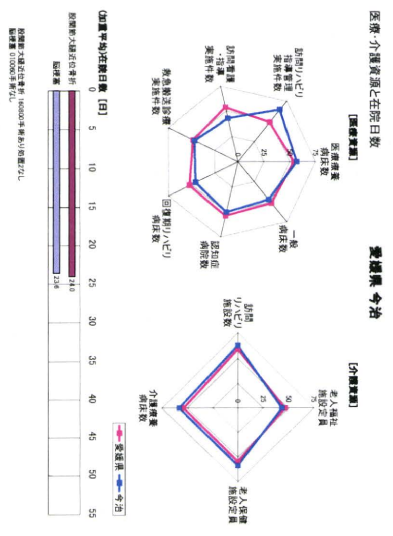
医療・介護資源と在院日数

愛媛県 今治

【医療資源】

医療療養病床数

一般病床数

認知症病床数

回復期リハビリ病床数

救急搬送診療実施件数

訪問看護・指導実施件数

訪問リハビリ指導管理実施件数

75

50

25

0

【介護資源】

老人福祉施設定員

老人保健施設定員

介護療養病床数

訪問リハビリ施設数

75

50

25

0

愛媛県

今治

(加重平均)在院日数 [日]

0 5 10 15 20 25 30 35 40 45 50 55

医療圏

医療圏の大腿近位骨折

24.0

23.6

医療圏の大腿近位骨折 (160800手術あり処置なし)

脳梗塞 (010060手術なし)